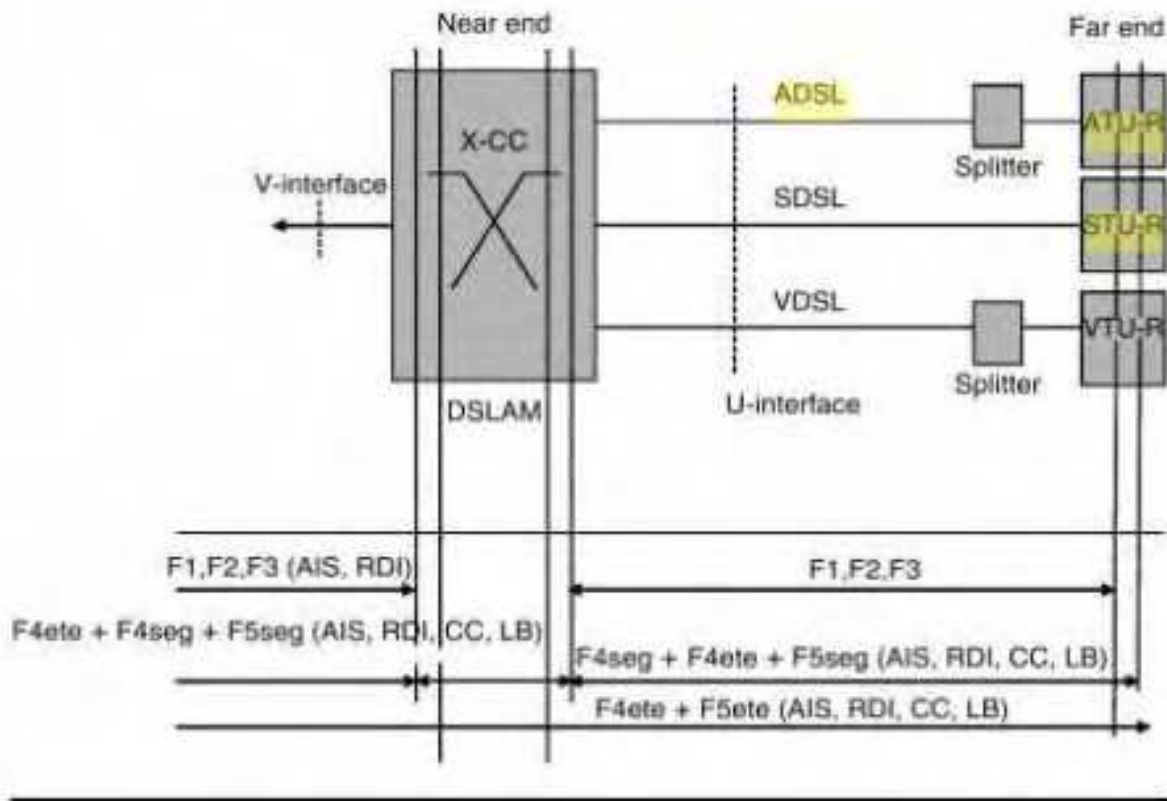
Near end

Far end

X-CC

V-interface

DSLAM

ADSL

SDSL

VDSL

U-interface

Splitter

Splitter

ATU-R

STU-R

VTU-R

F1,F2,F3 (AIS, RDI)

F1,F2,F3

F4ete + F4seg + F5seg (AIS, RDI, CC, LB)

F4seg + F4ete + F5seg (AIS, RDI, CC, LB)

F4ete + F5ete (AIS, RDI, CC, LB)